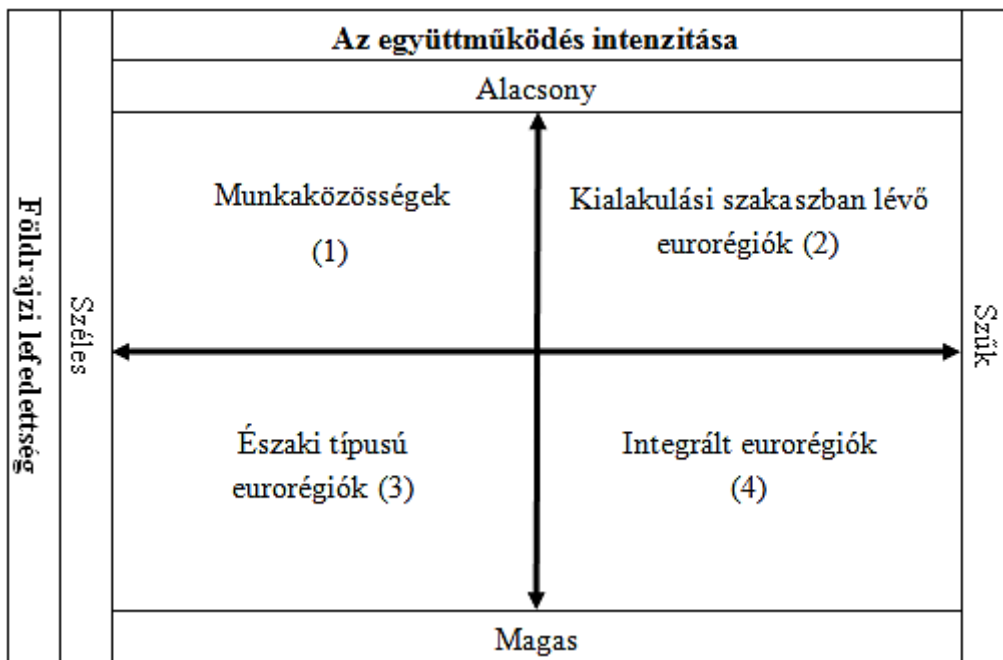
Az együttműködés intenzitása

Alacsony

Földrajzi lefedettség

Széles

Szűk

Munkaközösségek (1)

Kialakulási szakaszban lévő eurorégiók (2)

Északi típusú eurorégiók (3)

Integrált eurorégiók (4)

Magas